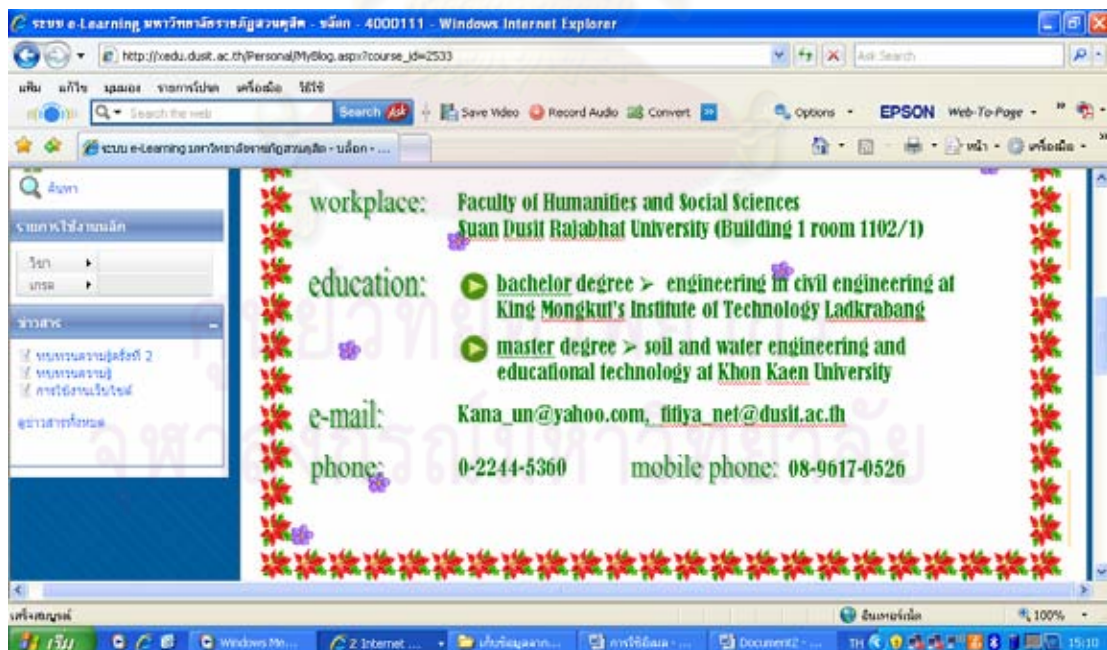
ระบบ e-Learning มหาวิทยาลัยราชภัฏสวนดุสิต - บล็อก - 4000111 - Windows Internet Explorer

http://xedu.dusit.ac.th/Personal/MyBlog.aspx?course_id=2533

Ask Search

แฟ้ม แก้ไข มุมมอง รายการโปรด เครื่องมือ วิธีใช้

Search the web Search Save Video Record Audio Convert Options EPSON Web-To-Page

ระบบ e-Learning มหาวิทยาลัยราชภัฏสวนดุสิต - บล็อก - ...

หน้า เครื่องมือ

ค้นหา

รายการใช้งานบล็อก

วิชา

เกรด

ข่าวสาร

ทบทวนความรู้ครั้งที่ 2
ทบทวนความรู้
การใช้งานเว็บไซต์

ดูข่าวสารทั้งหมด

workplace: Faculty of Humanities and Social Sciences Suan Dusit Rajabhat University (Building 1 room 1102/1)

education: bachelor degree > engineering in civil engineering at King Mongkut's Institute of Technology Ladkrabang

master degree > soil and water engineering and educational technology at Khon Kaen University

e-mail: Kana_un@yahoo.com, titiya_net@dusit.ac.th

phone: 0-2244-5360 mobile phone: 08-9617-0526

เสร็จสมบูรณ์

อินเทอร์เน็ต

100%

เริ่ม Windows Me... 2 Internet ... เก็บข้อมูลสาก... การใช้ข้อมล - ... Document2 - ... TH 15:10